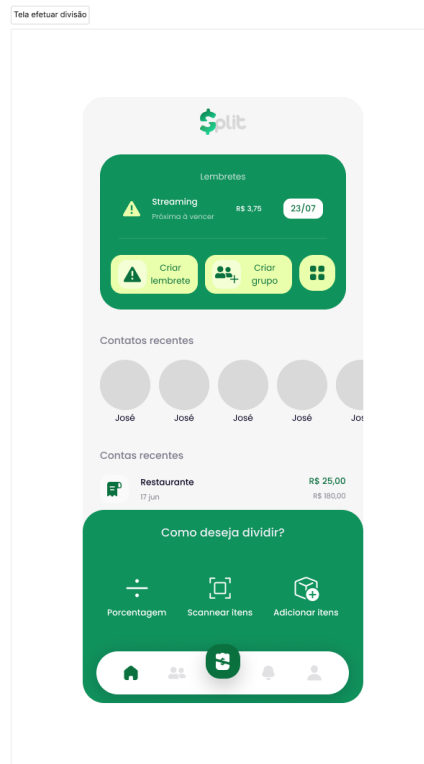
Tela efetuar divisão

$plit

Lembretes

Streaming
Próxima à vencer
R$ 3,75
23/07

Criar lembrete

Criar grupo

Contatos recentes

José
José
José
José
Jos

Contas recentes

Restaurante
17 jun
R$ 25,00
R$ 180,00

Como deseja dividir?

Porcentagem
Scannear itens
Adicionar itens